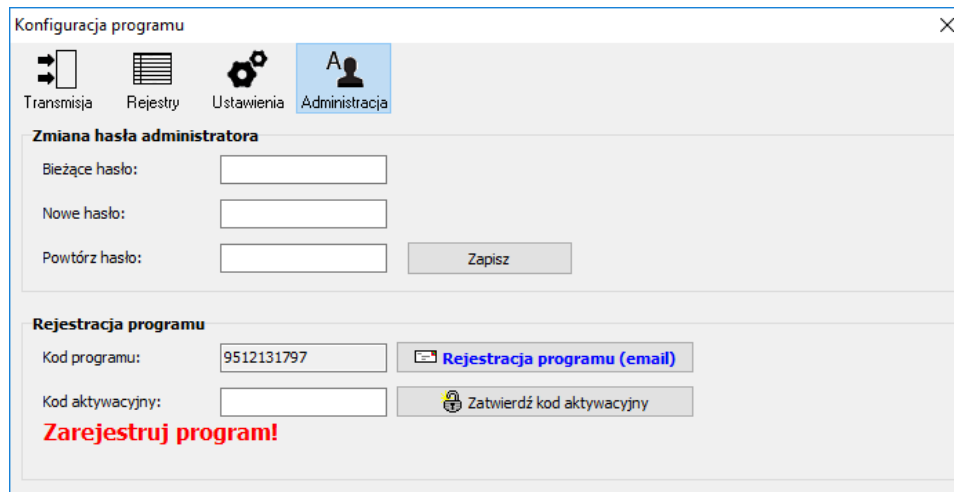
Konfiguracja programu

Transmisja
Rejestry
Ustawienia
Administracja

Zmiana hasła administratora

Bieżące hasło:

Nowe hasło:

Powtórz hasło:

Zapisz

Rejestracja programu

Kod programu:
9512131797
Rejestracja programu (email)

Kod aktywacyjny:
Zatwierdź kod aktywacyjny

Zarejestruj program!